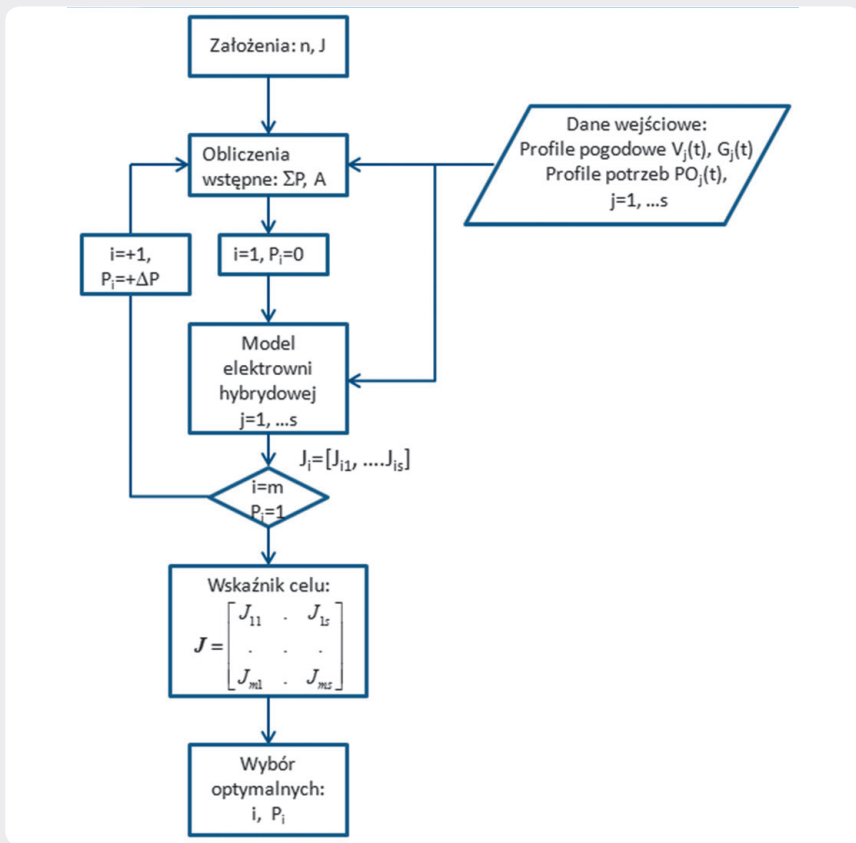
Założenia: n, J

Obliczenia wstępne: ΣP, A

Dane wejściowe:
Profile pogodowe $V_j(t)$, $G_j(t)$
Profile potrzeb $PO_j(t)$,
j=1, ...s

i=+1,
$P_i$=+ΔP

i=1, $P_i$=0

Model elektrowni hybrydowej
j=1, ...s

$J_i=[J_{i1}, ....J_{is}]$

i=m
$P_i$=1

Wskaźnik celu:
$J=\begin{bmatrix} J_{11} & . & J_{1s} \\ . & . & . \\ J_{m1} & . & J_{ms} \end{bmatrix}$

Wybór optymalnych:
i, $P_i$